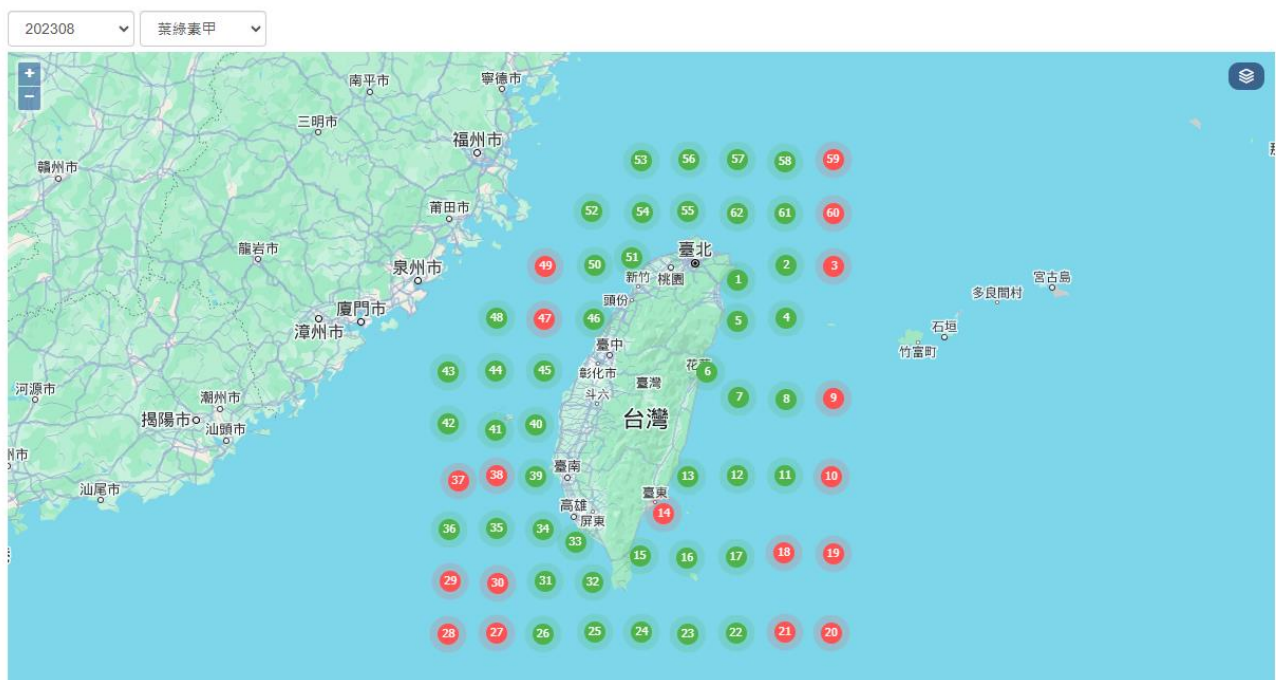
202308
葉綠素甲

+
−

南平市
寧德市
三明市
福州市
贛州市
莆田市
龍岩市
泉州市
廈門市
漳州市
河源市
潮州市
揭陽市
汕頭市
汕尾市
臺北
新竹
桃園
頭份
臺中
彰化市
臺灣
斗六
台灣
花蓮
臺南
高雄
屏東
臺東
宮古島
多良間村
石垣
竹富町

53 56 57 58 59
52 54 55 62 61 60
49 50 51 1 2 3
48 47 46 5 4
43 44 45 6
42 41 40 7 8 9
37 38 39 13 12 11 10
36 35 34 33 14
15 16 17 18 19
29 30 31 32
28 27 26 25 24 23 22 21 20